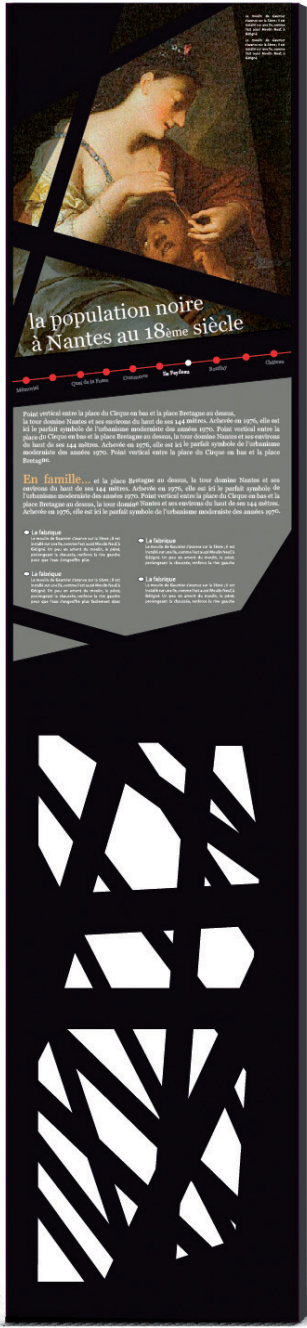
Le moulin de Gaumier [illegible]

Le moulin de Gaumier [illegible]

la population noire à Nantes au 18ème siècle

Médiathèque Quai de la Fosse Commerce Île Feydeau Bouffay Château

Point vertical entre la place du Cirque en bas et la place Bretagne au dessus, la tour domine Nantes et ses environs du haut de ses 144 mètres. Achevée en 1976, elle est ici le parfait symbole de l'urbanisme moderniste des années 1970. Point vertical entre la place du Cirque en bas et la place Bretagne au dessus, la tour domine Nantes et ses environs du haut de ses 144 mètres. Achevée en 1976, elle est ici le parfait symbole de l'urbanisme moderniste des années 1970. Point vertical entre la place du Cirque en bas et la place Bretagne.

En famille... et la place Bretagne au dessus, la tour domine Nantes et ses environs du haut de ses 144 mètres. Achevée en 1976, elle est ici le parfait symbole de l'urbanisme moderniste des années 1970. Point vertical entre la place du Cirque en bas et la place Bretagne au dessus, la tour domine Nantes et ses environs du haut de ses 144 mètres. Achevée en 1976, elle est ici le parfait symbole de l'urbanisme moderniste des années 1970.

La fabrique
Le moulin de Gaumier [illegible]

La fabrique
Le moulin de Gaumier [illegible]

La fabrique
Le moulin de Gaumier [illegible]

La fabrique
Le moulin de Gaumier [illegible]